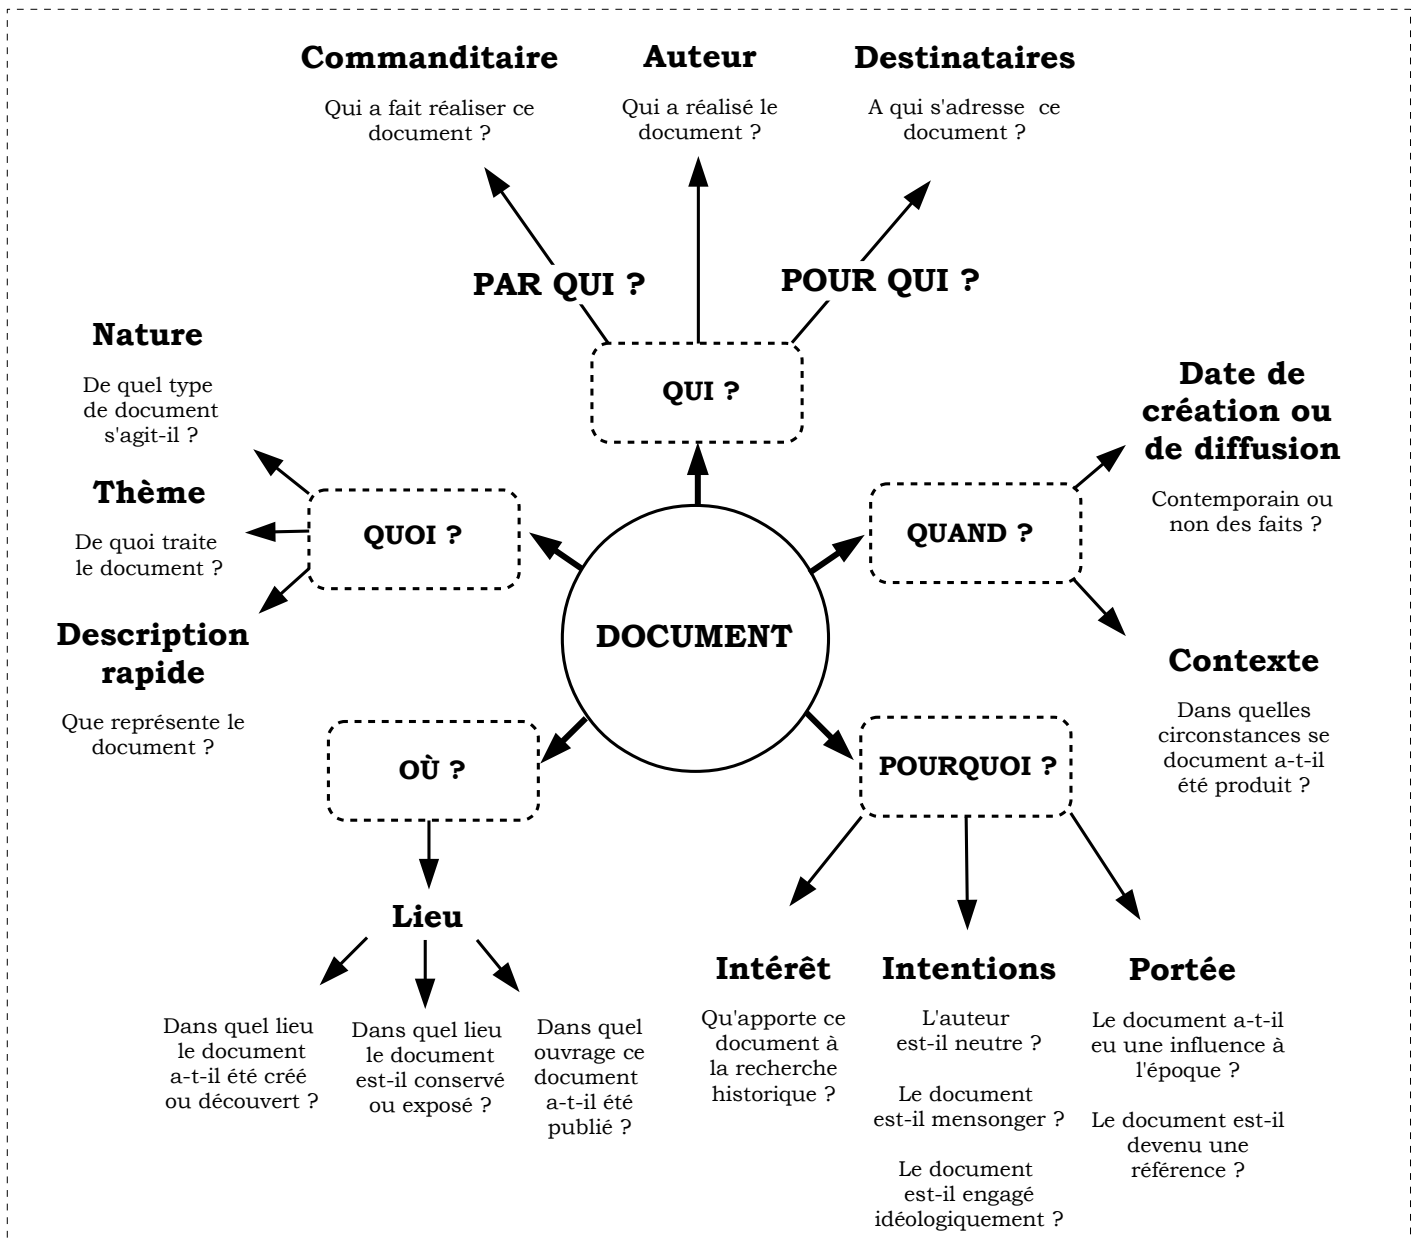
Commanditaire

Qui a fait réaliser ce document ?

Auteur

Qui a réalisé le document ?

Destinataires

A qui s'adresse ce document ?

PAR QUI ?

POUR QUI ?

QUI ?

Nature

De quel type de document s'agit-il ?

Thème

De quoi traite le document ?

Description rapide

Que représente le document ?

QUOI ?

DOCUMENT

Date de création ou de diffusion

Contemporain ou non des faits ?

QUAND ?

Contexte

Dans quelles circonstances se document a-t-il été produit ?

OÙ ?

POURQUOI ?

Lieu

Dans quel lieu le document a-t-il été créé ou découvert ?

Dans quel lieu le document est-il conservé ou exposé ?

Dans quel ouvrage ce document a-t-il été publié ?

Intérêt

Qu'apporte ce document à la recherche historique ?

Intentions

L'auteur est-il neutre ?

Le document est-il mensonger ?

Le document est-il engagé idéologiquement ?

Portée

Le document a-t-il eu une influence à l'époque ?

Le document est-il devenu une référence ?